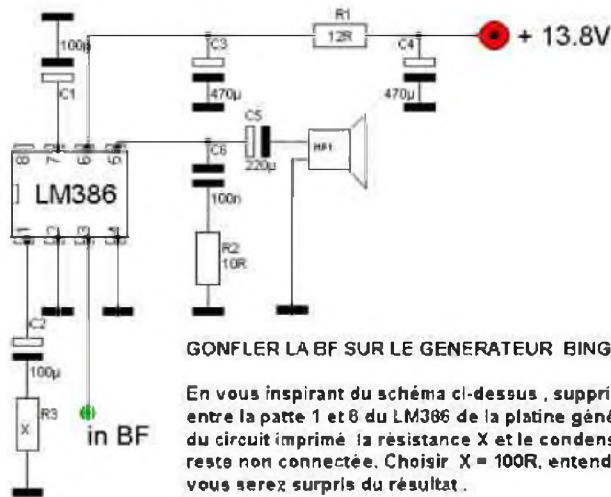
R1
12R
+ 13.8V
100µ
C3
C4
470µ
470µ
C1
8
7
6
5
C5
220µ
HP1
C6
LM386
100n
1
2
3
4
R2
10R
C2
100µ
R3
X
in BF

GONFLER LA BF SUR LE GENERATEUR BING

En vous inspirant du schéma ci-dessus , suppri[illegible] entre la patte 1 et 8 du LM386 de la platine géné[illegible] du circuit imprimé la résistance X et le condens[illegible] reste non connectée. Choisir X = 100R, entend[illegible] vous serez surpris du résultat .